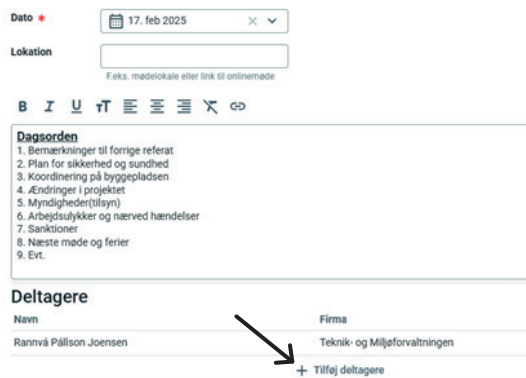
Dato *

17. feb 2025

Lokation

F.eks. mødelokale eller link til onlinemøde

B I U

Dagsorden
1. Bemærkninger til forrige referat
2. Plan for sikkerhed og sundhed
3. Koordinering på byggepladsen
4. Ændringer i projektet
5. Myndigheder(tilsyn)
6. Arbejdsulykker og nærved hændelser
7. Sanktioner
8. Næste møde og ferier
9. Evt.

Deltagere

| Navn | Firma |
|---|---|
| Rannvá Pállson Joensen | Teknik- og Miljøforvaltningen |

+ Tilføj deltagere